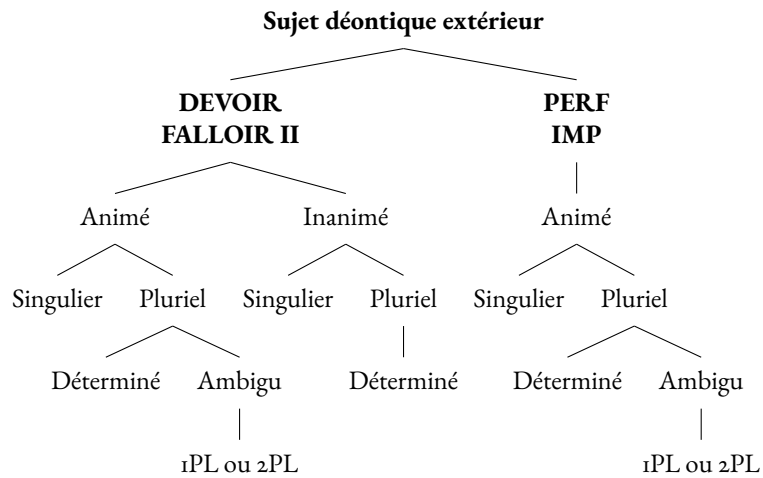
Sujet déontique extérieur

DEVOIR
FALLOIR II

PERF
IMP

Animé

Inanimé

Animé

Singulier

Pluriel

Singulier

Pluriel

Singulier

Pluriel

Déterminé

Ambigu

Déterminé

Déterminé

Ambigu

1PL ou 2PL

1PL ou 2PL